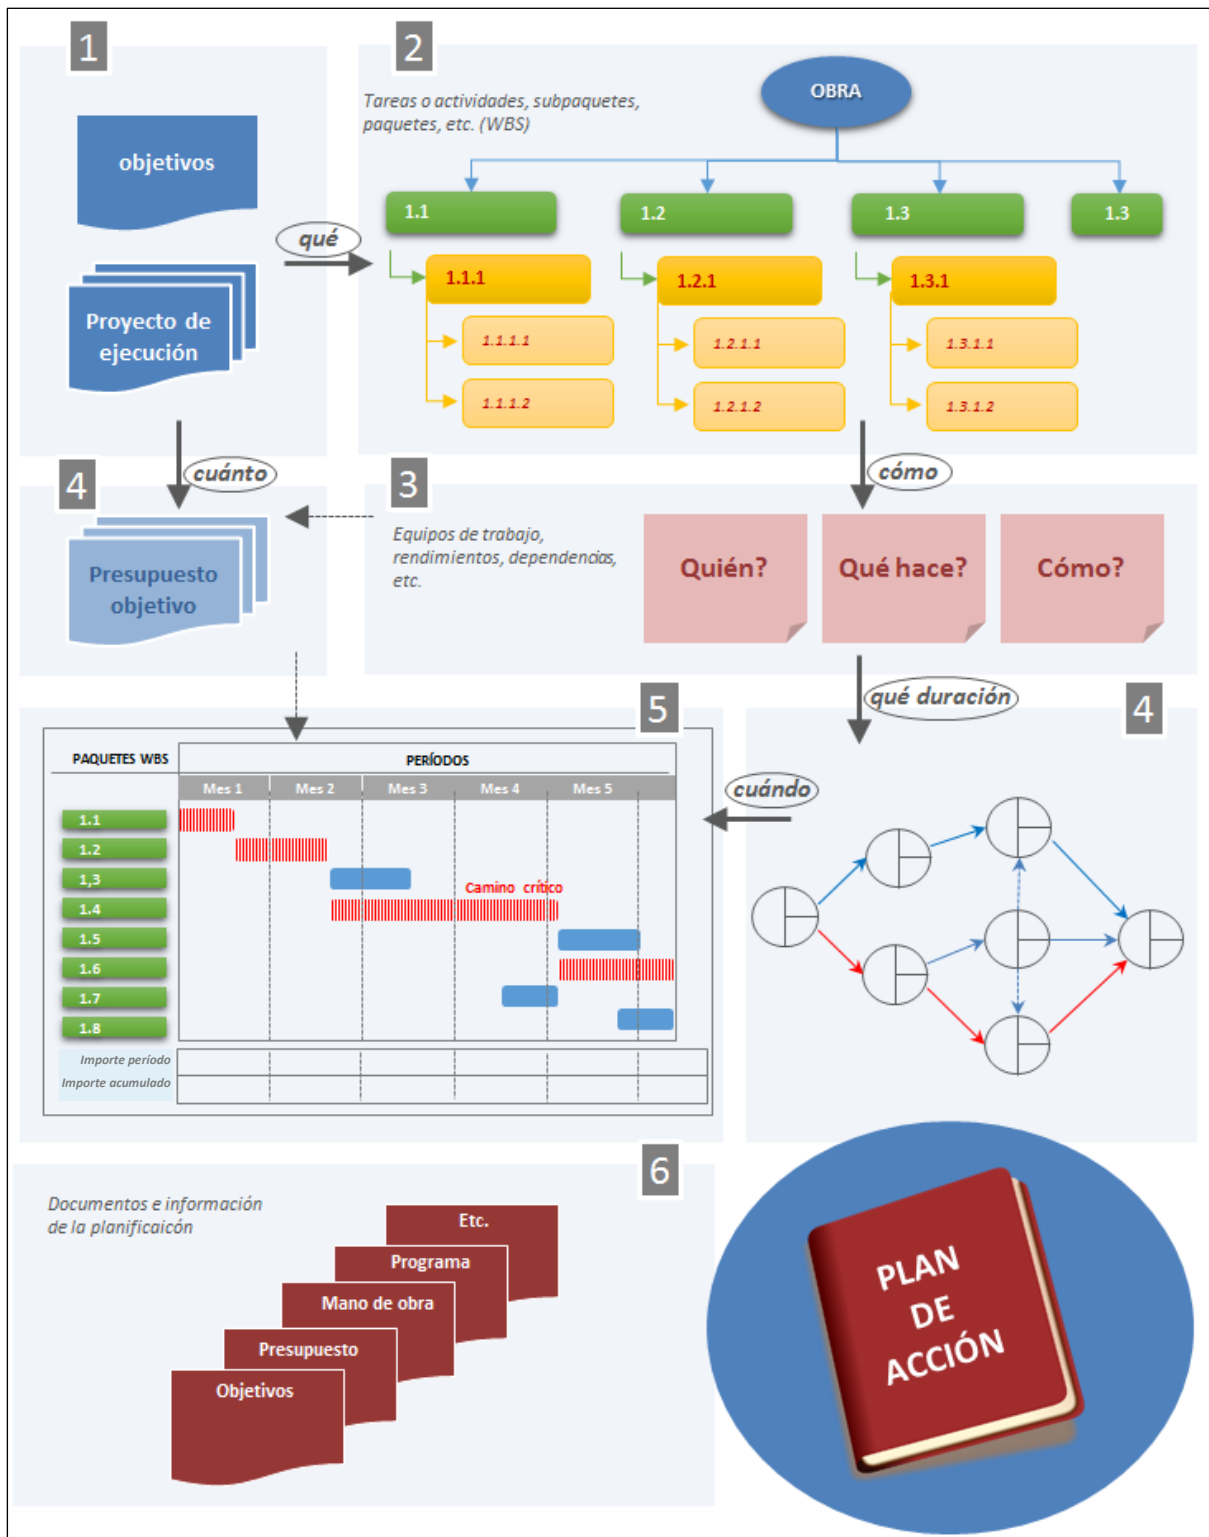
1

objetivos

Proyecto de ejecución

qué

2

Tareas o actividades, subpaquetes, paquetes, etc. (WBS)

OBRA

1.1

1.2

1.3

1.3

1.1.1

1.1.1.1

1.1.1.2

1.2.1

1.2.1.1

1.2.1.2

1.3.1

1.3.1.1

1.3.1.2

cuánto

4

Presupuesto objetivo

3

Equipos de trabajo, rendimientos, dependencias, etc.

cómo

Quién?

Qué hace?

Cómo?

qué duración

5

PAQUETES WBS

PERÍODOS

Mes 1 | Mes 2 | Mes 3 | Mes 4 | Mes 5

1.1
1.2
1,3
1.4
1.5
1.6
1.7
1.8

Camino crítico

Importe período

Importe acumulado

cuándo

4

6

Documentos e información de la planificaicón

Etc.

Programa

Mano de obra

Presupuesto

Objetivos

PLAN DE ACCIÓN